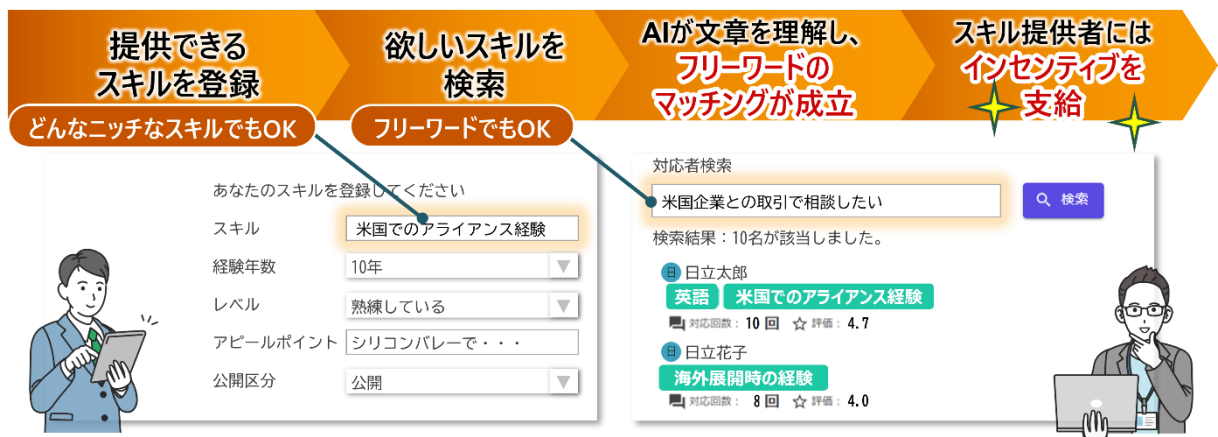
提供できるスキルを登録

どんなニッチなスキルでもOK

欲しいスキルを検索

フリーワードでもOK

AIが文章を理解し、フリーワードのマッチングが成立

スキル提供者にはインセンティブを支給

あなたのスキルを登録してください

| | |
|---|---|
| スキル | 米国でのアライアンス経験 |
| 経験年数 | 10年 |
| レベル | 熟練している |
| アピールポイント | シリコンバレーで・・・ |
| 公開区分 | 公開 |

対応者検索

米国企業との取引で相談したい

検索

検索結果：10名が該当しました。

日 日立太郎

英語 米国でのアライアンス経験

対応回数： 10 回 評価： 4.7

日 日立花子

海外展開時の経験

対応回数： 8 回 評価： 4.0